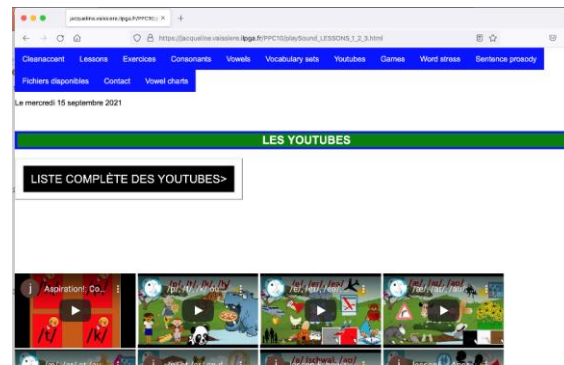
jacqueline.vaissiere.ilpga.fr/PPC10/ ×
+

https://jacqueline.vaissiere.ilpga.fr/PPC10/playSound_LESSONS_1_2_9.html

Cleanaccent Lessons Exercices Consonants Vowels Vocabulary sets Youtubes Games Word stress Sentence prosody
Fichiers disponibles Contact Vowel charts

Le mercredi 15 septembre 2021

LES YOUTUBES

LISTE COMPLÈTE DES YOUTUBES>

Aspiration! Co...
/p/, /b/, /k/...
/æ/, /ɑ/, /ʌ/...
/e/, /ɛ/, /æ/...
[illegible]
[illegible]
/ə/ (schwa), /ɑ/
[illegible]